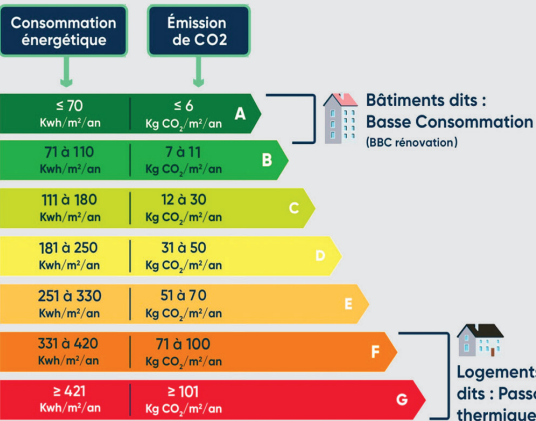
Consommation énergétique

Émission de CO2

| Consommation énergétique | Émission de CO2 | Classe |
|---|---|---|
| ≤ 70 Kwh/m²/an | ≤ 6 Kg CO$_2$/m²/an | A |
| 71 à 110 Kwh/m²/an | 7 à 11 Kg CO$_2$/m²/an | B |
| 111 à 180 Kwh/m²/an | 12 à 30 Kg CO$_2$/m²/an | C |
| 181 à 250 Kwh/m²/an | 31 à 50 Kg CO$_2$/m²/an | D |
| 251 à 330 Kwh/m²/an | 51 à 70 Kg CO$_2$/m²/an | E |
| 331 à 420 Kwh/m²/an | 71 à 100 Kg CO$_2$/m²/an | F |
| ≥ 421 Kwh/m²/an | ≥ 101 Kg CO$_2$/m²/an | G |

Bâtiments dits : Basse Consommation
(BBC rénovation)

Logements dits : Pass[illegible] thermique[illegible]